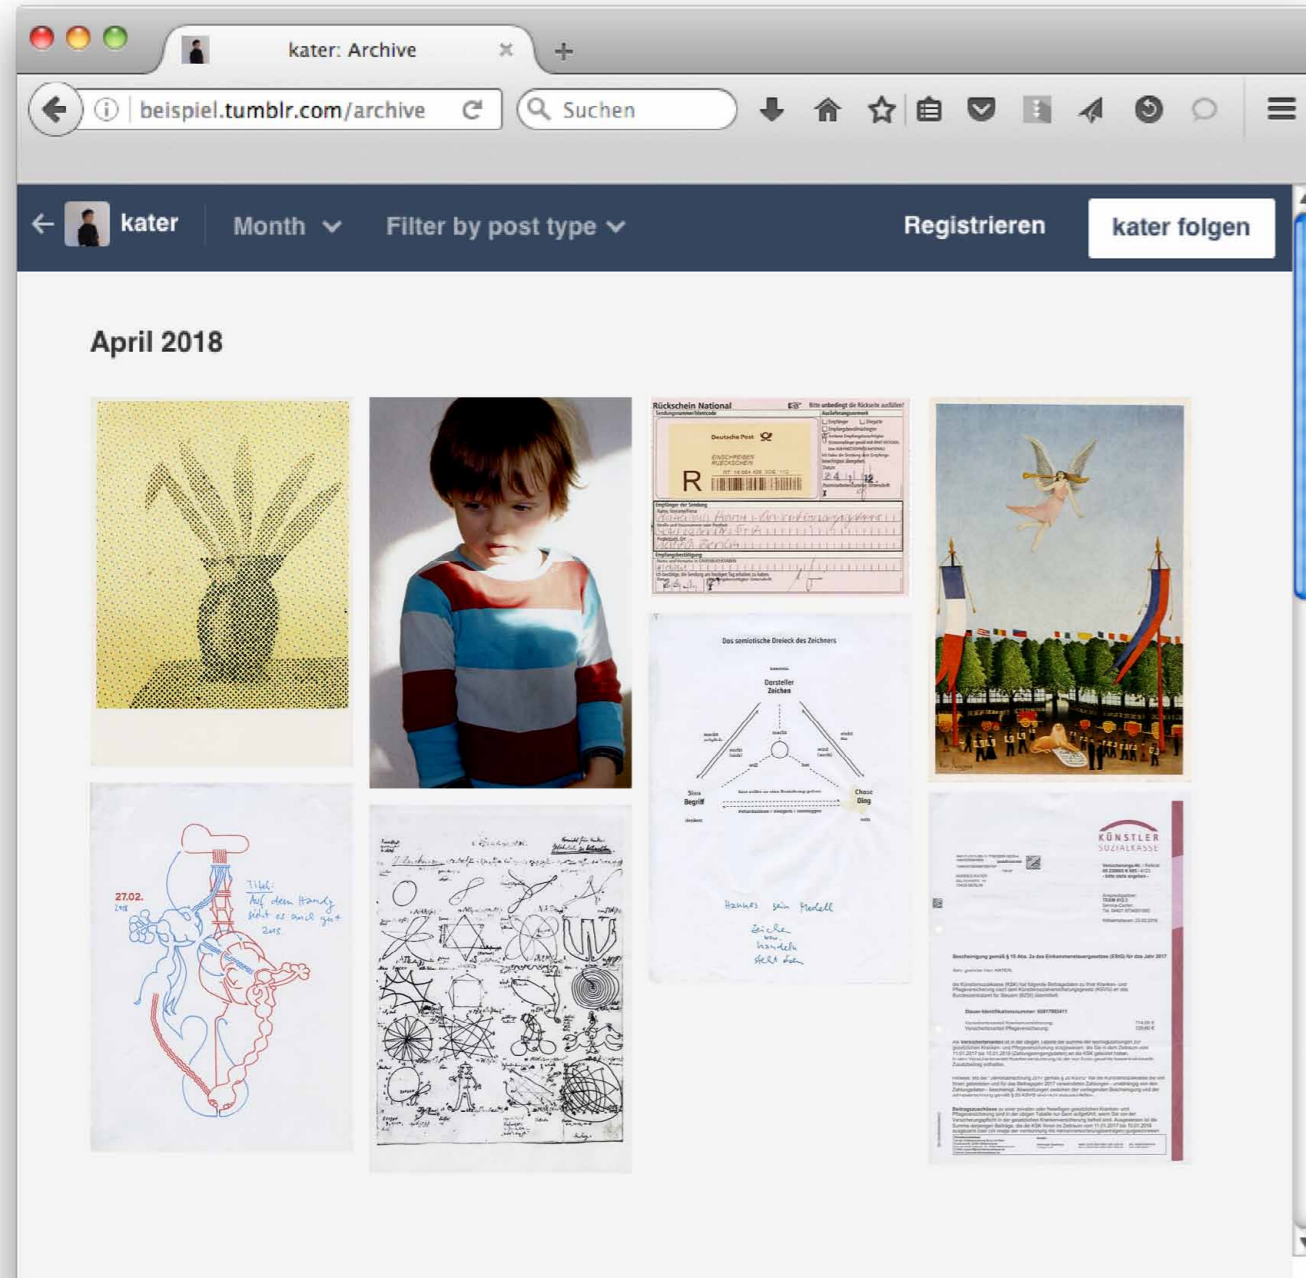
kater: Archive

beispiel.tumblr.com/archive

Suchen

kater

Month

Filter by post type

Registrieren

kater folgen

April 2018

Rückschein National

Deutsche Post

R

Das semiotische Dreieck des Zeichners

Darsteller Zeichen

Sinn Begriff

Chaos Ding

Hannes sein Modell

27.02.

Titel: Auf dem Handy sieht es auch gut aus.

KÜNSTLER SOZIALKASSE

Bescheinigung gemäß § 10 Abs. 2a des Einkommensteuergesetzes (EStG) für das Jahr 2017

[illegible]